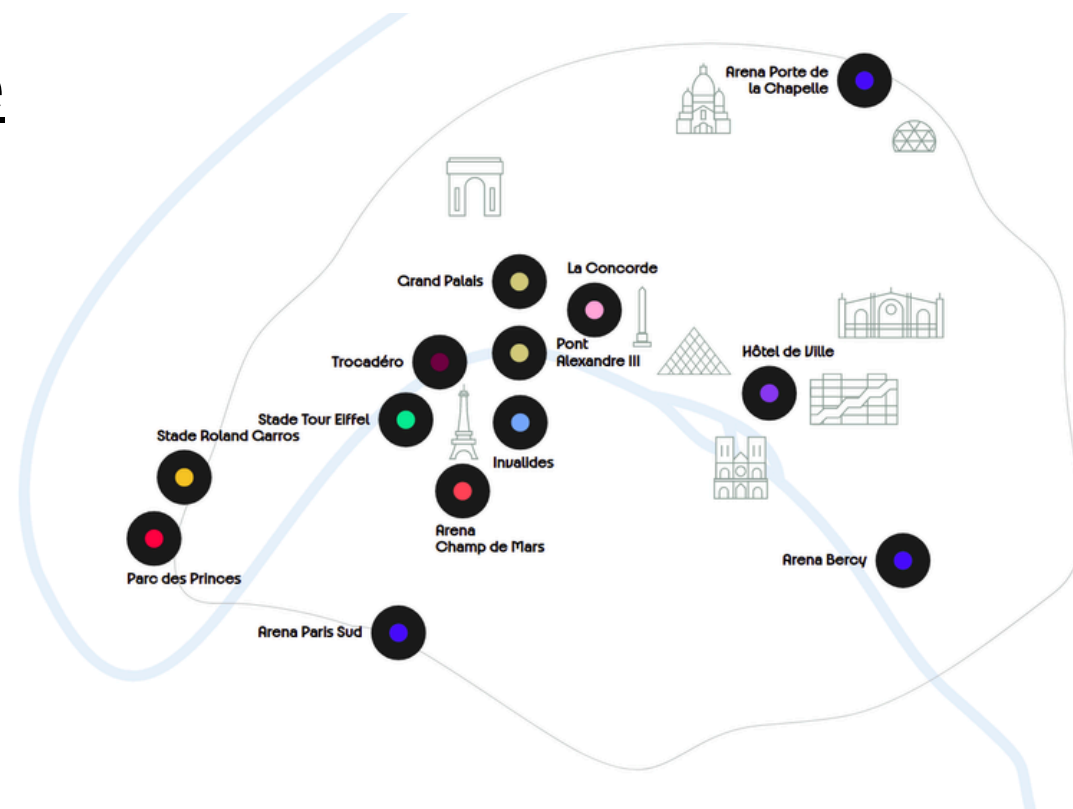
Arena Porte de la Chapelle

Grand Palais

La Concorde

Pont Alexandre III

Trocadéro

Hôtel de Ville

Stade Tour Eiffel

Stade Roland Garros

Invalides

Arena Champ de Mars

Parc des Princes

Arena Bercy

Arena Paris Sud